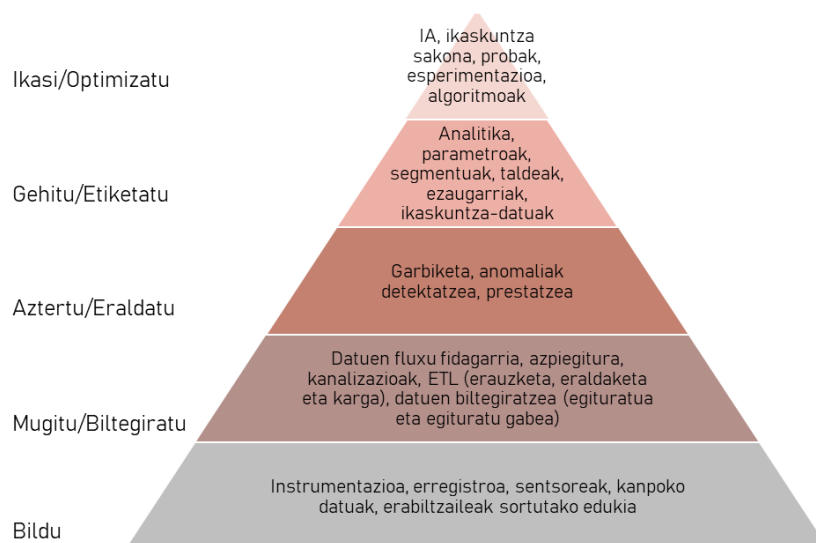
Ikasi/Optimizatu
IA, ikaskuntza sakona, probak, esperimentazioa, algoritmoak

Gehitu/Etiketatu
Analitika, parametroak, segmentuak, taldeak, ezaugarriak, ikaskuntza-datuak

Aztertu/Eraldatu
Garbiketa, anomaliak detektatzea, prestatzea

Mugitu/Biltegiratu
Datuen fluxu fidagarria, azpiegitura, kanalizazioak, ETL (erauzketa, eraldaketa eta karga), datuen biltegiratzea (egituratua eta egituratu gabea)

Bildu
Instrumentazioa, erregistroa, sentsoreak, kanpoko datuak, erabiltzaileak sortutako edukia